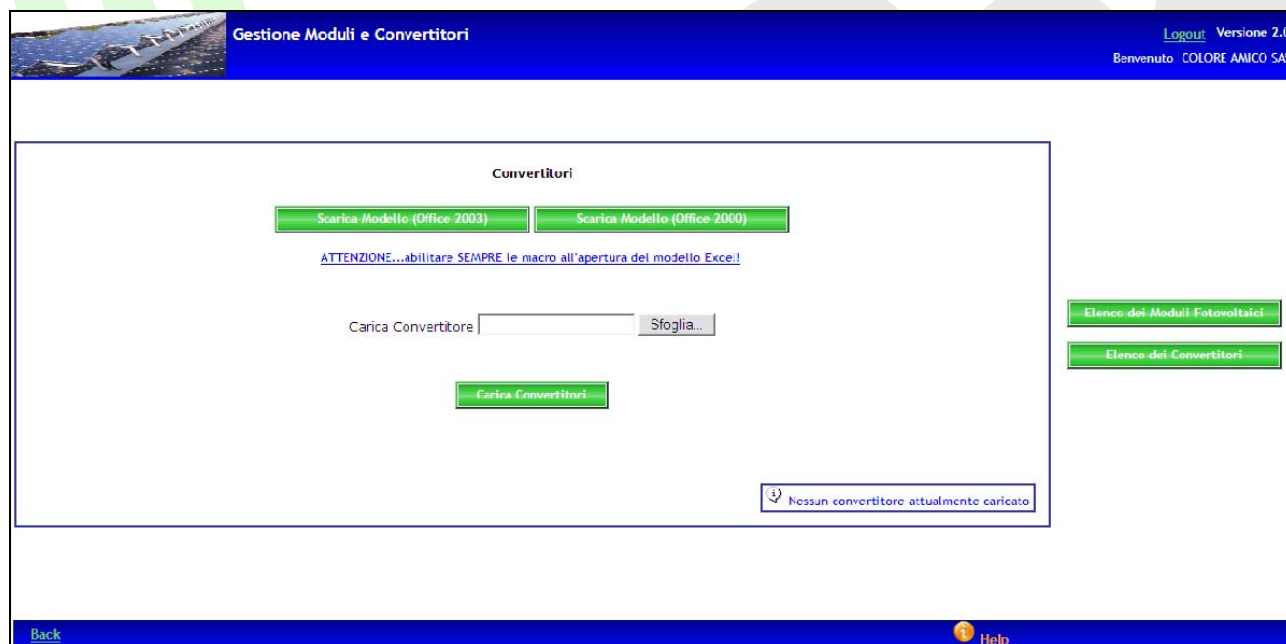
Gestione Moduli e Convertitori

Logout Versione 2.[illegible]
Benvenuto COLORE AMICO SA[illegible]

Convertitori

Scarica Modello (Office 2003) Scarica Modello (Office 2000)

ATTENZIONE...abilitare SEMPRE le macro all'apertura del modello Excel!

Carica Convertitore Sfoglia...

Carica Convertitori

Nessun convertitore attualmente caricato

Elenco dei Moduli Fotovoltaici

Elenco dei Convertitori

Back

Help